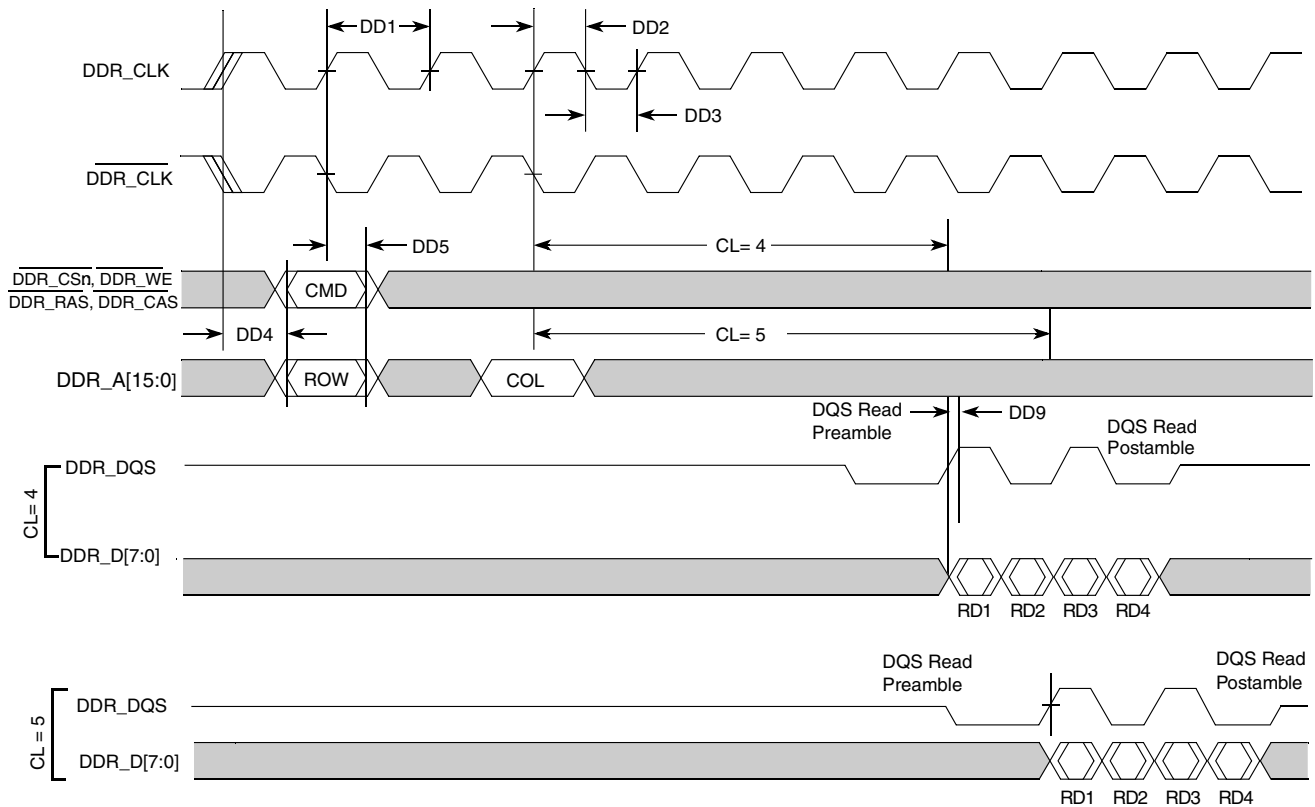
DD1
DD2
DDR_CLK
DD3
$\overline{\text{DDR\_CLK}}$
DD5
CL= 4
$\overline{\text{DDR\_CSn}}$, $\overline{\text{DDR\_WE}}$
$\overline{\text{DDR\_RAS}}$, $\overline{\text{DDR\_CAS}}$
CMD
DD4
CL= 5
DDR_A[15:0]
ROW
COL
DQS Read Preamble
DD9
DQS Read Postamble
CL= 4
DDR_DQS
DDR_D[7:0]
RD1 RD2 RD3 RD4
DQS Read Preamble
DQS Read Postamble
CL = 5
DDR_DQS
DDR_D[7:0]
RD1 RD2 RD3 RD4